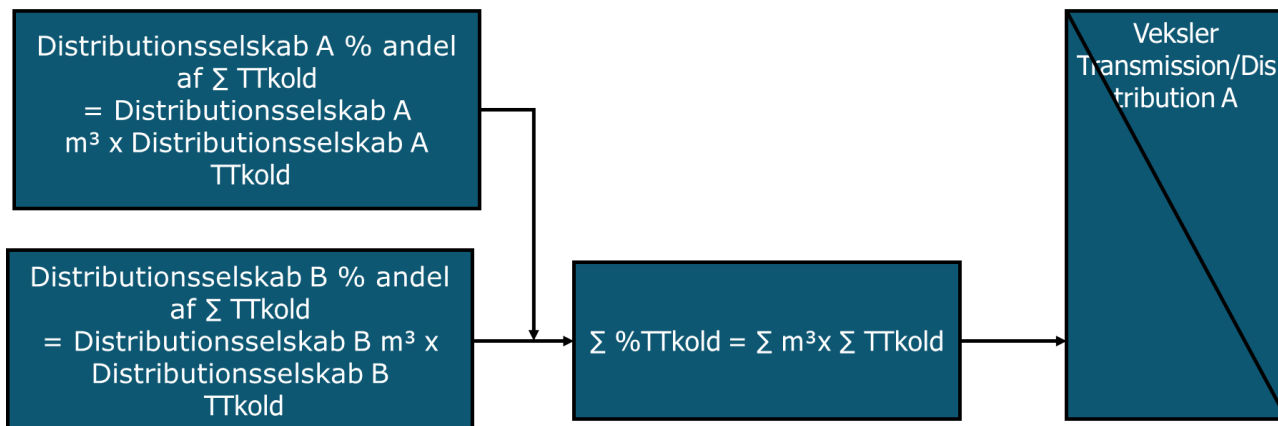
Distributionsselskab A % andel af ∑ TTkold = Distributionsselskab A m³ x Distributionsselskab A TTkold

Distributionsselskab B % andel af ∑ TTkold = Distributionsselskab B m³ x Distributionsselskab B TTkold

∑ %TTkold = ∑ m³x ∑ TTkold

Veksler Transmission/Distribution A